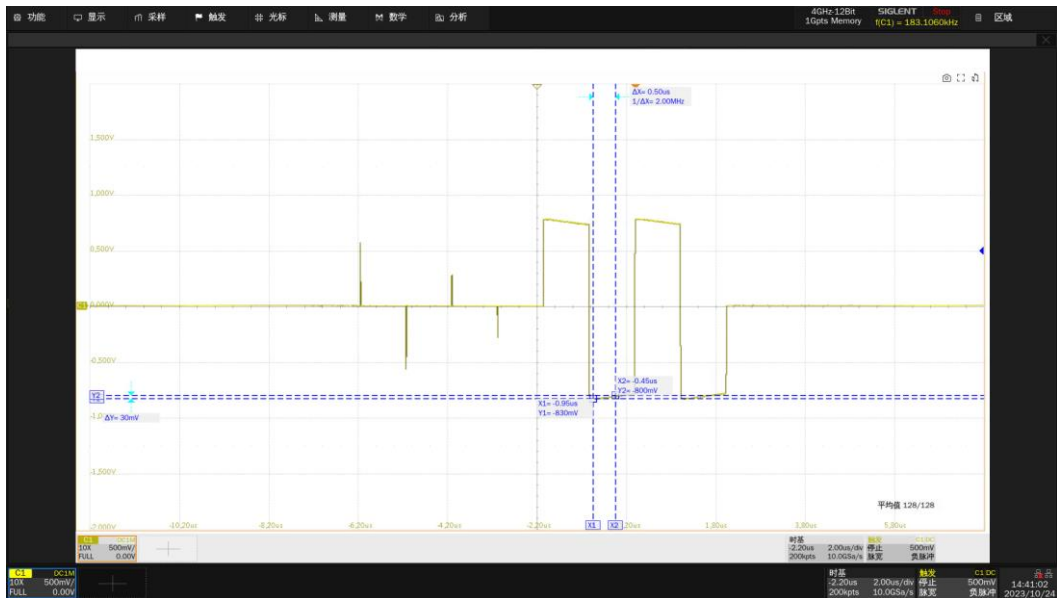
功能 显示 采样 触发 光标 测量 数学 分析 4GHz-12Bit 1Gpts Memory SIGLENT Stop f(C1) = 183.1060kHz 区域

ΔX= 0.50us
1/ΔX= 2.00MHz

1.500V
1.000V
0.500V
0.000V
-0.500V
-1.0 ΔY= 30mV
-1.500V
-2.000V

X2= -0.45us
Y2= -800mV
X1= -0.95us
Y1= -830mV

Y2
Y1

平均值 128/128

-10.20us -8.20us -6.20us -4.20us -2.20us X1 X2 .20us 1.80us 3.80us 5.80us

C1 DC1M 10X 500mV/ FULL 0.00V

时基 -2.20us 200kpts 2.00us/div 10.0GSa/s 触发 停止 脉宽 C1 DC 500mV 负脉冲

C1 DC1M 10X 500mV/ FULL 0.00V

时基 -2.20us 200kpts 2.00us/div 10.0GSa/s 触发 停止 脉宽 C1 DC 500mV 负脉冲 14:41:02 2023/10/24